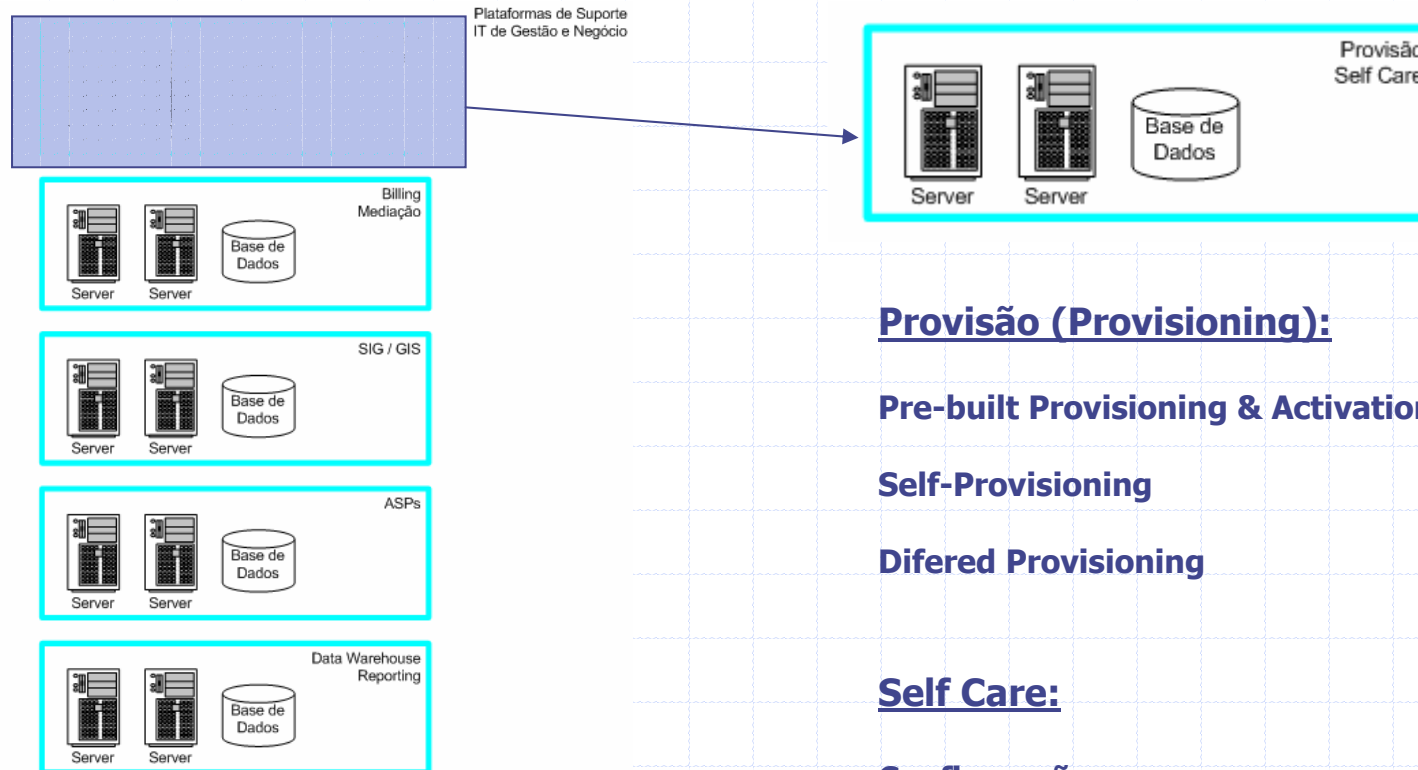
Plataformas de Suporte IT de Gestão e Negócio

Billing
Mediação

Server Server Base de Dados

SIG / GIS

Server Server Base de Dados

ASPs

Server Server Base de Dados

Data Warehouse
Reporting

Server Server Base de Dados

Provisão
Self Care

Server Server Base de Dados

Provisão (Provisioning):

Pre-built Provisioning & Activation

Self-Provisioning

Difered Provisioning

Self Care:

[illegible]